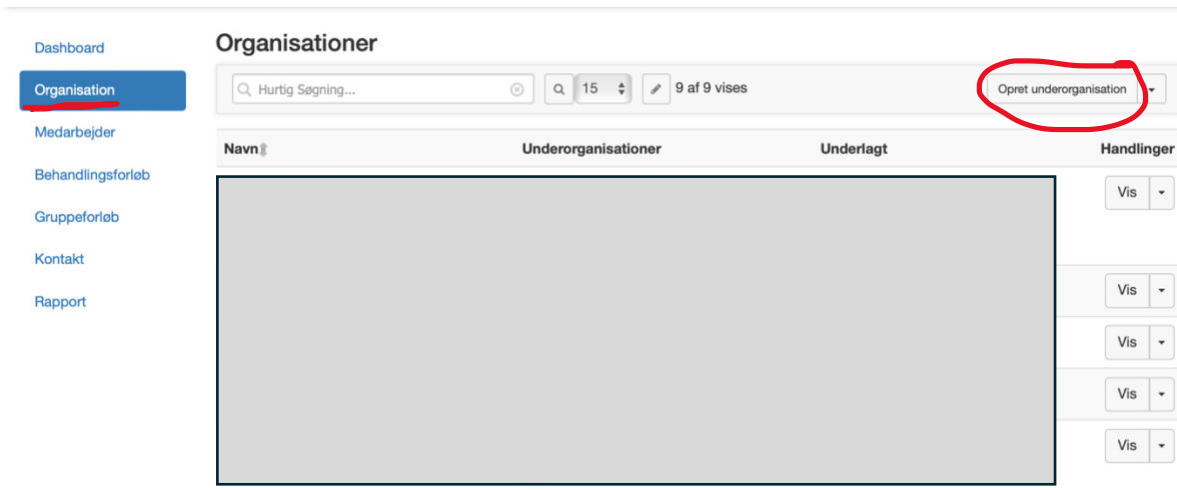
Dashboard
Organisation
Medarbejder
Behandlingsforløb
Gruppeforløb
Kontakt
Rapport

Organisationer

Hurtig Søgning...
15
9 af 9 vises
Opret underorganisation

| Navn | Underorganisationer | Underlagt | Handlinger |
|---|---|---|---|
| | | | Vis |
| | | | Vis |
| | | | Vis |
| | | | Vis |
| | | | Vis |